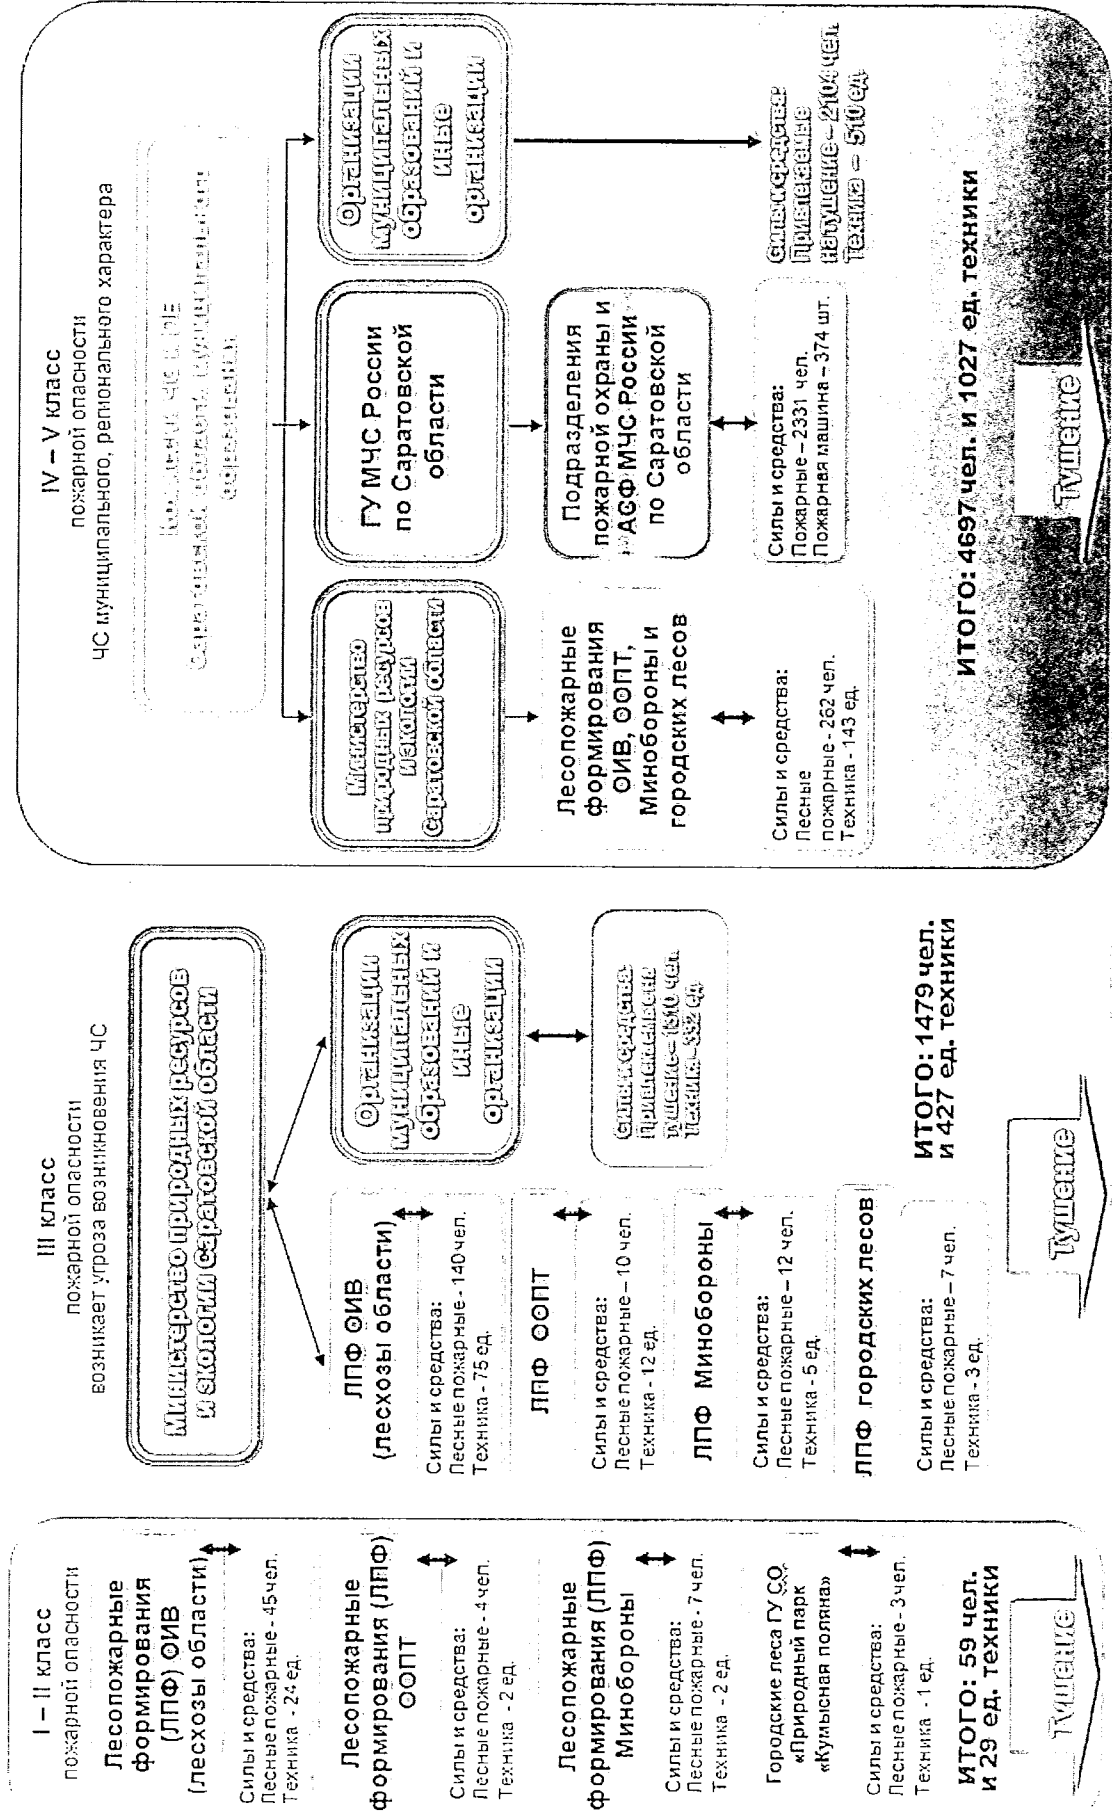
I – II класс
пожарной опасности

Лесопожарные формирования (ЛПФ) ОИВ (лесхозы области)

Силы и средства:
Лесные пожарные - 45 чел.
Техника - 24 ед.

Лесопожарные формирования (ЛПФ) ООПТ

Силы и средства:
Лесные пожарные - 4 чел.
Техника - 2 ед.

Лесопожарные формирования (ЛПФ) Минобороны

Силы и средства:
Лесные пожарные - 7 чел.
Техника - 2 ед.

Городские леса ГУ СО «Природный парк «Кумысная поляна»

Силы и средства:
Лесные пожарные - 3 чел.
Техника - 1 ед.

ИТОГО: 59 чел. и 29 ед. техники

Тушение

III класс
пожарной опасности
возникает угроза возникновения ЧС

Министерство природных ресурсов и экологии Саратовской области

ЛПФ ОИВ (лесхозы области)

Силы и средства:
Лесные пожарные - 140 чел.
Техника - 75 ед.

ЛПФ ООПТ

Силы и средства:
Лесные пожарные – 10 чел.
Техника - 12 ед.

ЛПФ Минобороны

Силы и средства:
Лесные пожарные – 12 чел.
Техника - 5 ед.

ЛПФ городских лесов

Силы и средства:
Лесные пожарные – 7 чел.
Техника - 3 ед.

Организации муниципальных образований и иные организации

Силы и средства:
привлекаемые на тушение – 1310 чел.
Техника – 332 ед.

ИТОГО: 1479 чел. и 427 ед. техники

Тушение

IV – V класс
пожарной опасности
ЧС муниципального, регионального характера

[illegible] Саратовской области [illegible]

Министерство природных ресурсов и экологии Саратовской области

ГУ МЧС России по Саратовской области

Организации муниципальных образований и иные организации

Лесопожарные формирования ОИВ, ООПТ, Минобороны и городских лесов

Силы и средства:
Лесные пожарные - 262 чел.
Техника - 143 ед.

Подразделения пожарной охраны и АСФ МЧС России по Саратовской области

Силы и средства:
Пожарные – 2331 чел.
Пожарная машина – 374 шт.

Силы и средства:
Привлекаемые на тушение – 2104 чел.
Техника – 510 ед.

ИТОГО: 4697 чел. и 1027 ед. техники

Тушение